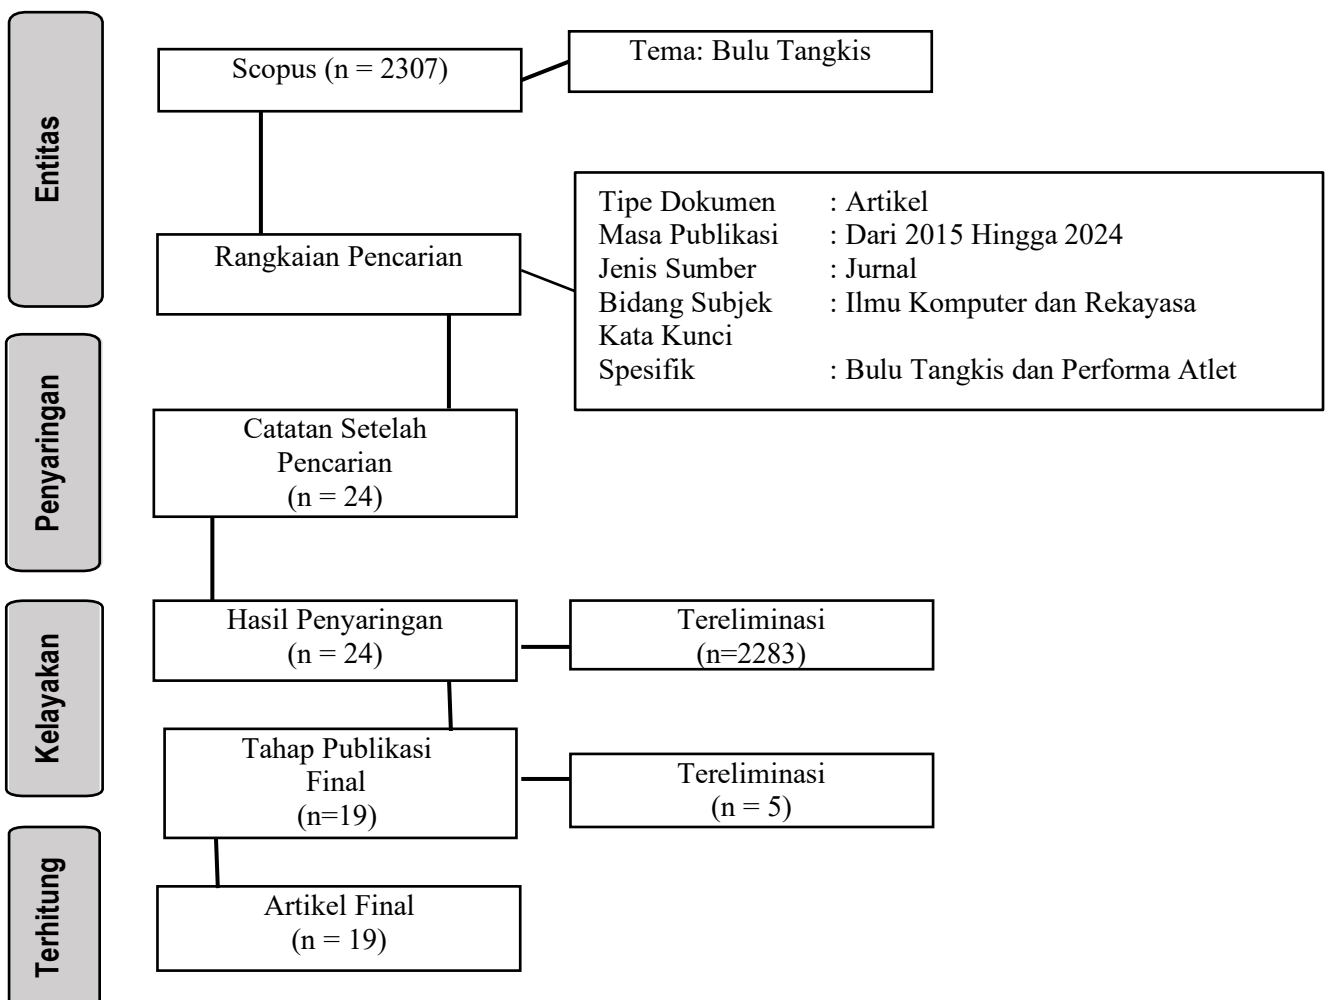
Entitas

Scopus (n = 2307)

Tema: Bulu Tangkis

Rangkaian Pencarian

| | |
|---|---|
| Tipe Dokumen | : Artikel |
| Masa Publikasi | : Dari 2015 Hingga 2024 |
| Jenis Sumber | : Jurnal |
| Bidang Subjek | : Ilmu Komputer dan Rekayasa |
| Kata Kunci Spesifik | : Bulu Tangkis dan Performa Atlet |

Penyaringan

Catatan Setelah Pencarian (n = 24)

Kelayakan

Hasil Penyaringan (n = 24)

Tereliminasi (n=2283)

Tahap Publikasi Final (n=19)

Tereliminasi (n = 5)

Terhitung

Artikel Final (n = 19)